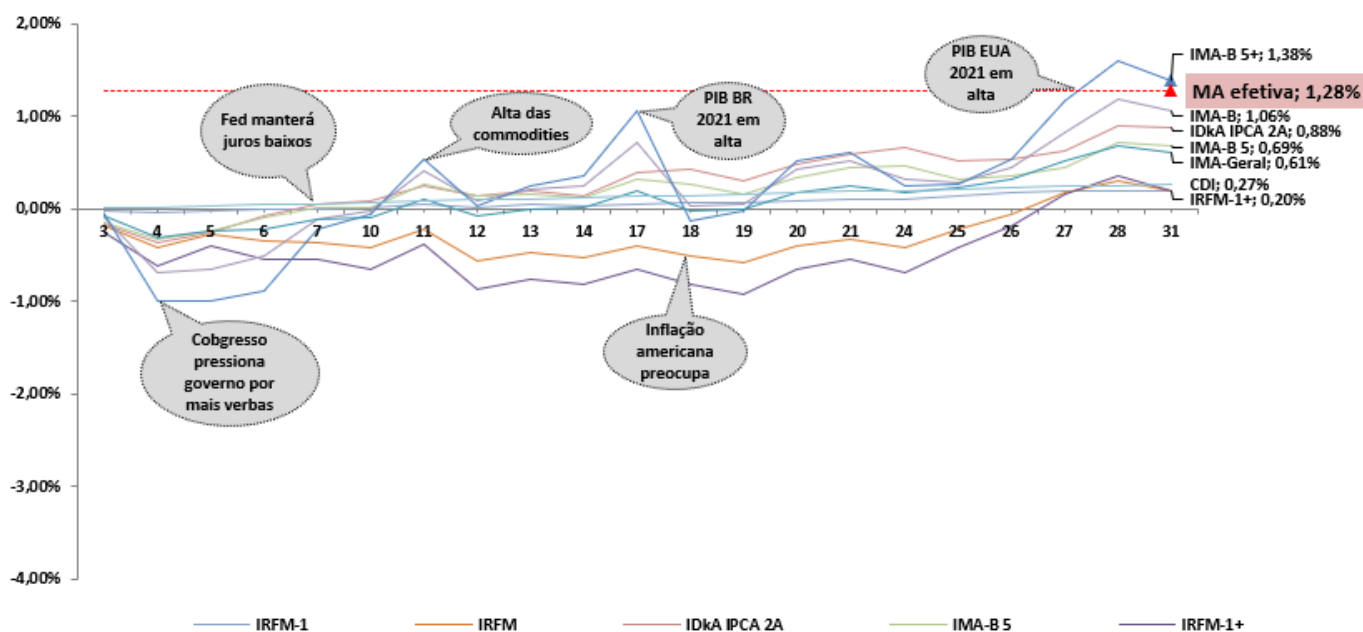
2,00%
1,00%
0,00%
-1,00%
-2,00%
-3,00%
-4,00%

3 4 5 6 7 10 11 12 13 14 17 18 19 20 21 24 25 26 27 28 31

PIB EUA 2021 em alta

IMA-B 5+; 1,38%

MA efetiva; 1,28%

IMA-B; 1,06%
IDkA IPCA 2A; 0,88%
IMA-B 5; 0,69%
IMA-Geral; 0,61%
CDI; 0,27%
IRFM-1+; 0,20%

Fed manterá juros baixos

Alta das commodities

PIB BR 2021 em alta

Cobgresso pressiona governo por mais verbas

Inflação americana preocupa

IRFM-1
IRFM
IDkA IPCA 2A
IMA-B 5
IRFM-1+